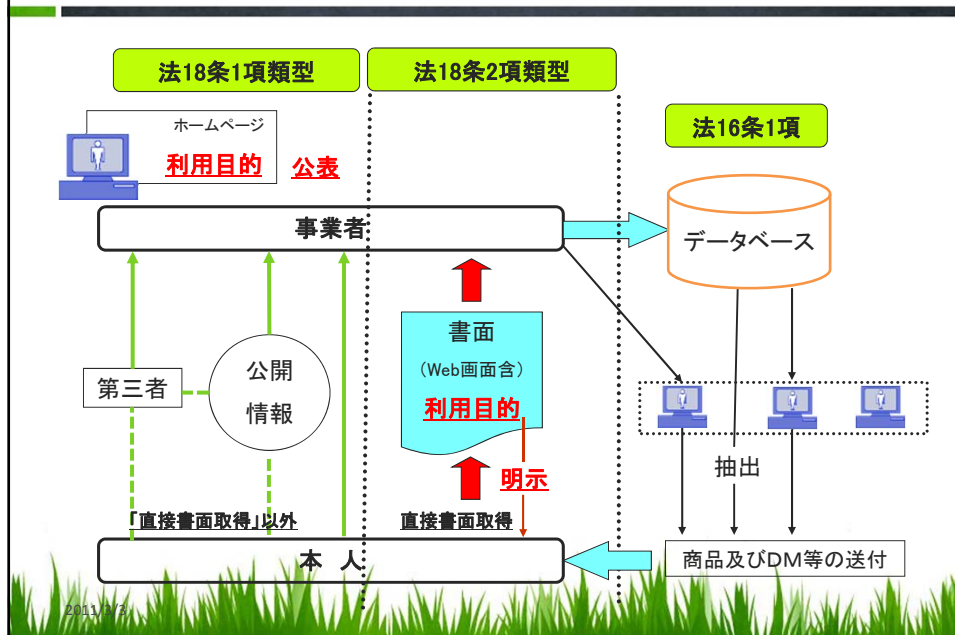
法18条1項類型

法18条2項類型

法16条1項

ホームページ

利用目的

公表

事業者

データベース

書面

（Web画面含）

利用目的

明示

第三者

公開

情報

抽出

「直接書面取得」以外

直接書面取得

本　人

商品及びDM等の送付

2011/7/3